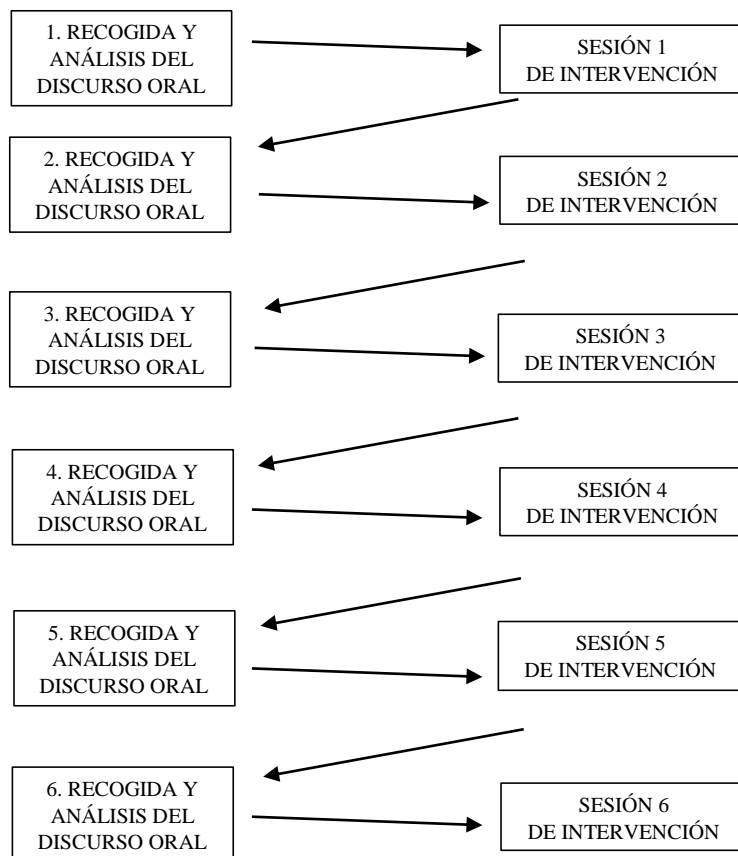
1. RECOGIDA Y ANÁLISIS DEL DISCURSO ORAL

SESIÓN 1 DE INTERVENCIÓN

2. RECOGIDA Y ANÁLISIS DEL DISCURSO ORAL

SESIÓN 2 DE INTERVENCIÓN

3. RECOGIDA Y ANÁLISIS DEL DISCURSO ORAL

SESIÓN 3 DE INTERVENCIÓN

4. RECOGIDA Y ANÁLISIS DEL DISCURSO ORAL

SESIÓN 4 DE INTERVENCIÓN

5. RECOGIDA Y ANÁLISIS DEL DISCURSO ORAL

SESIÓN 5 DE INTERVENCIÓN

6. RECOGIDA Y ANÁLISIS DEL DISCURSO ORAL

SESIÓN 6 DE INTERVENCIÓN